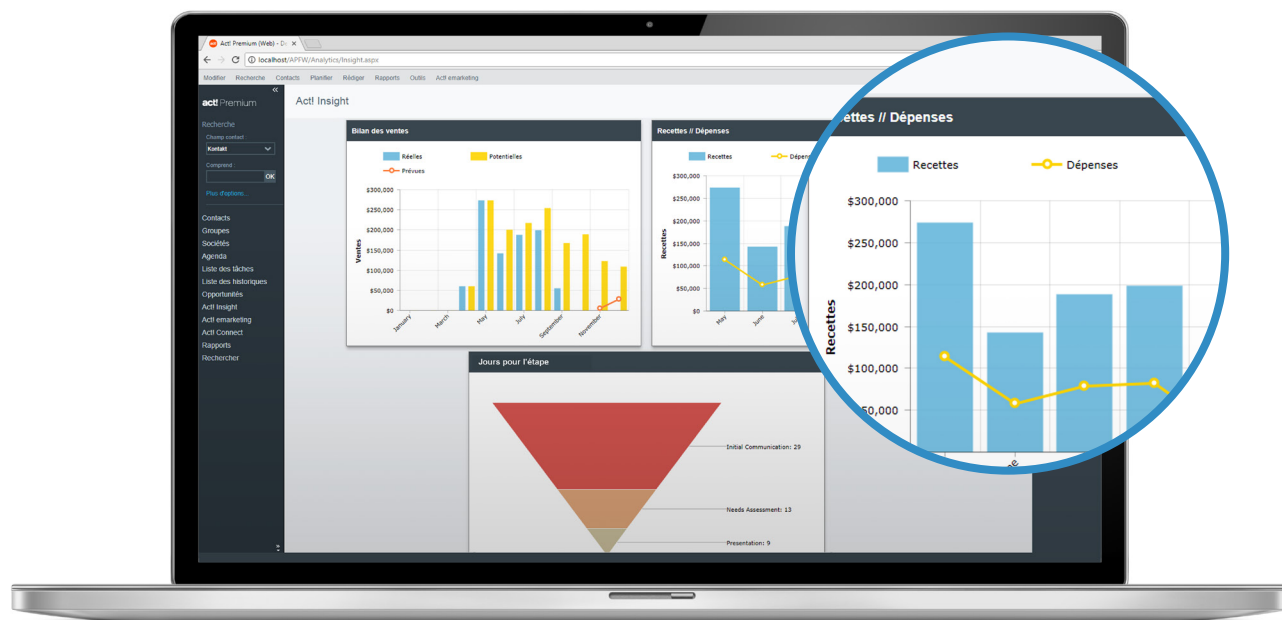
Act! Premium (Web) - D×

localhost/APFW/Analytics/Insight.aspx

Modifier Recherche Contacts Planifier Rédiger Rapports Outils Act! emarketing

act! Premium

Recherche

Champ contact

Kontakt

Comprend

OK

Plus d'options...

Contacts
Groupes
Sociétés
Agenda
Liste des tâches
Liste des historiques
Opportunités
Act! Insight
Act! emarketing
Act! Connect
Rapports
Rechercher

Act! Insight

Bilan des ventes

Réelles Potentielles Prévues

$300,000 $250,000 $200,000 $150,000 $100,000 $50,000 $0

Ventes

January March May July September November

Recettes // Dépenses

Recettes Dépens

$300,000 $275,000 $250,000 $225,000 $200,000 $175,000 $150,000 $125,000 $100,000 $75,000 $50,000 $25,000 $0

Recettes

May June

Jours pour l'étape

Initial Communication: 29

Needs Assessment: 13

Presentation: 9

ettes // Dépenses

Recettes Dépenses

$300,000 $250,000 $200,000 $150,000 $100,000 $50,000

Recettes